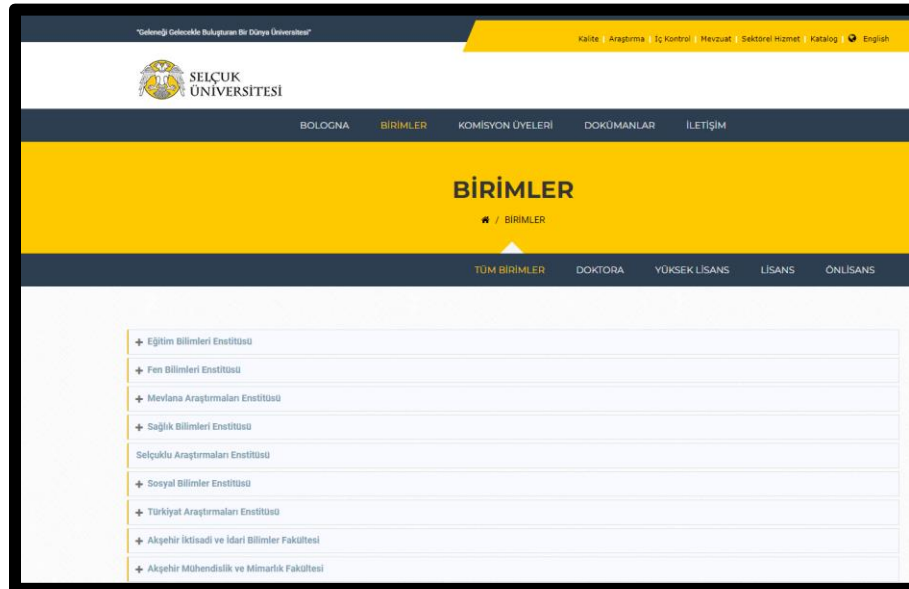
"Geleneği Gelecekle Buluşturan Bir Dünya Üniversitesi"

Kalite Araştırma İç Kontrol Mevzuat Sektörel Hizmet Katalog English

SELÇUK ÜNİVERSİTESİ

BOLOGNA BİRİMLER KOMİSYON ÜYELERİ DOKÜMANLAR İLETİŞİM

BİRİMLER

/ BİRİMLER

TÜM BİRİMLER DOKTORA YÜKSEK LİSANS LİSANS ÖNLİSANS

+ Eğitim Bilimleri Enstitüsü

+ Fen Bilimleri Enstitüsü

+ Mevlana Araştırmaları Enstitüsü

+ Sağlık Bilimleri Enstitüsü

Selçuklu Araştırmaları Enstitüsü

+ Sosyal Bilimler Enstitüsü

+ Türkiyat Araştırmaları Enstitüsü

+ Akşehir İktisadi ve İdari Bilimler Fakültesi

+ Akşehir Mühendislik ve Mimarlık Fakültesi